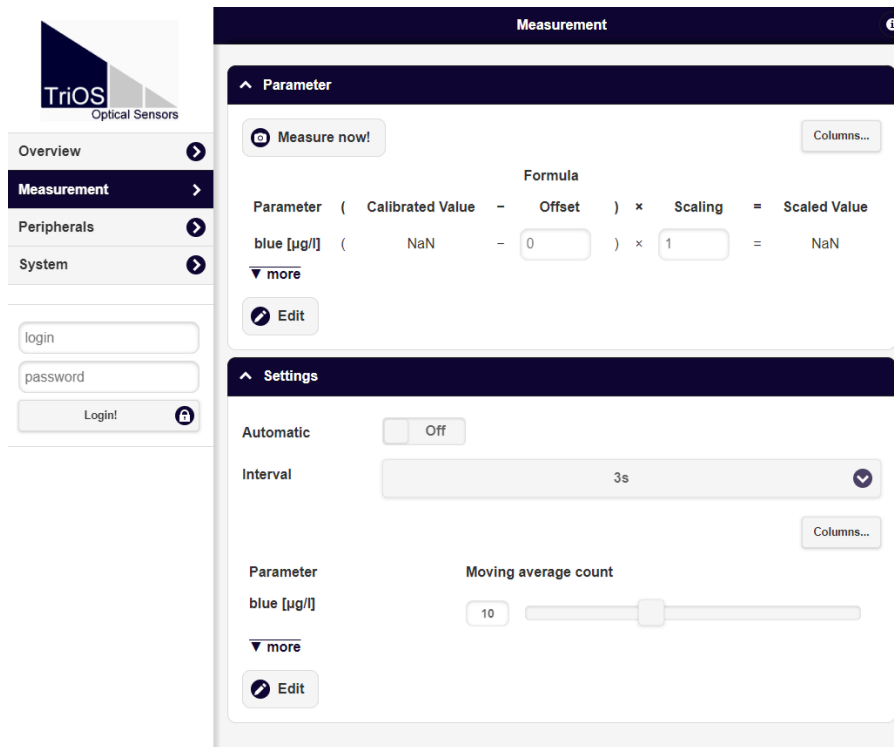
TriOS
Optical Sensors

Overview
Measurement
Peripherals
System

login
password
Login!

Measurement

Parameter

Measure now!

Columns...

Formula

| Parameter | ( | Calibrated Value | − | Offset | ) | × | Scaling | = | Scaled Value |
|---|---|---|---|---|---|---|---|---|---|
| blue [µg/l] | ( | NaN | − | 0 | ) | × | 1 | = | NaN |

▼ more

Edit

Settings

Automatic Off

Interval 3s

Columns...

Parameter
blue [µg/l]

Moving average count
10

▼ more

Edit